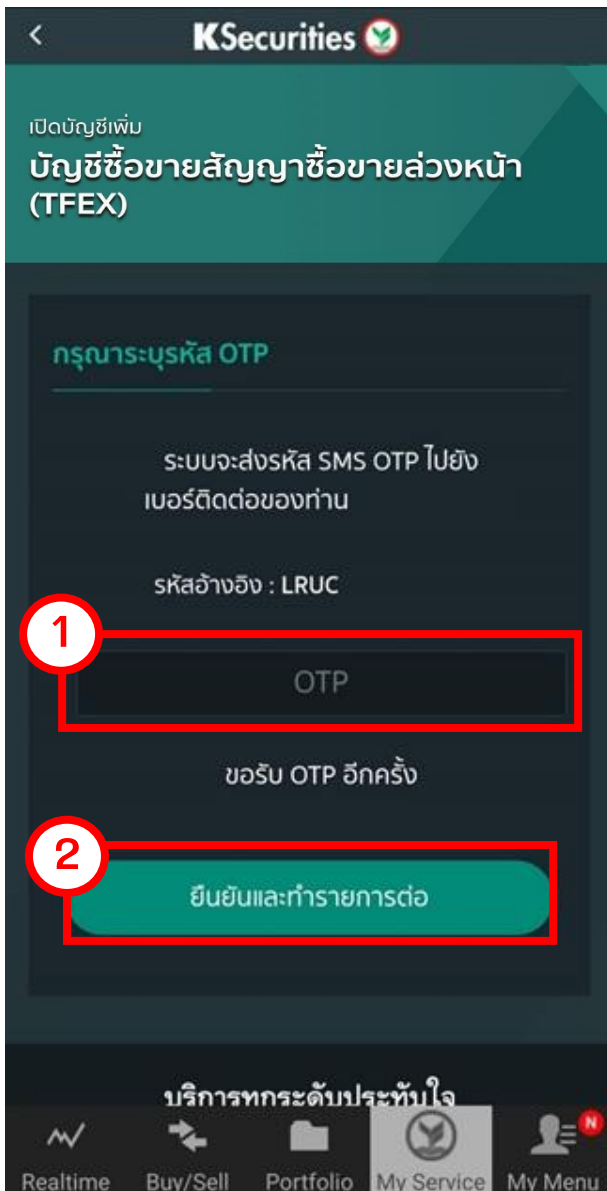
KSecurities

เปิดบัญชีเพิ่ม

บัญชีซื้อขายสัญญาซื้อขายล่วงหน้า (TFEX)

กรุณาระบุรหัส OTP

ระบบจะส่งรหัส SMS OTP ไปยังเบอร์ติดต่อของท่าน

รหัสอ้างอิง : LRUC

1

OTP

ขอรับ OTP อีกครั้ง

2

ยืนยันและทำรายการต่อ

บริการทกระดับประทับใจ

Realtime Buy/Sell Portfolio My Service My Menu N